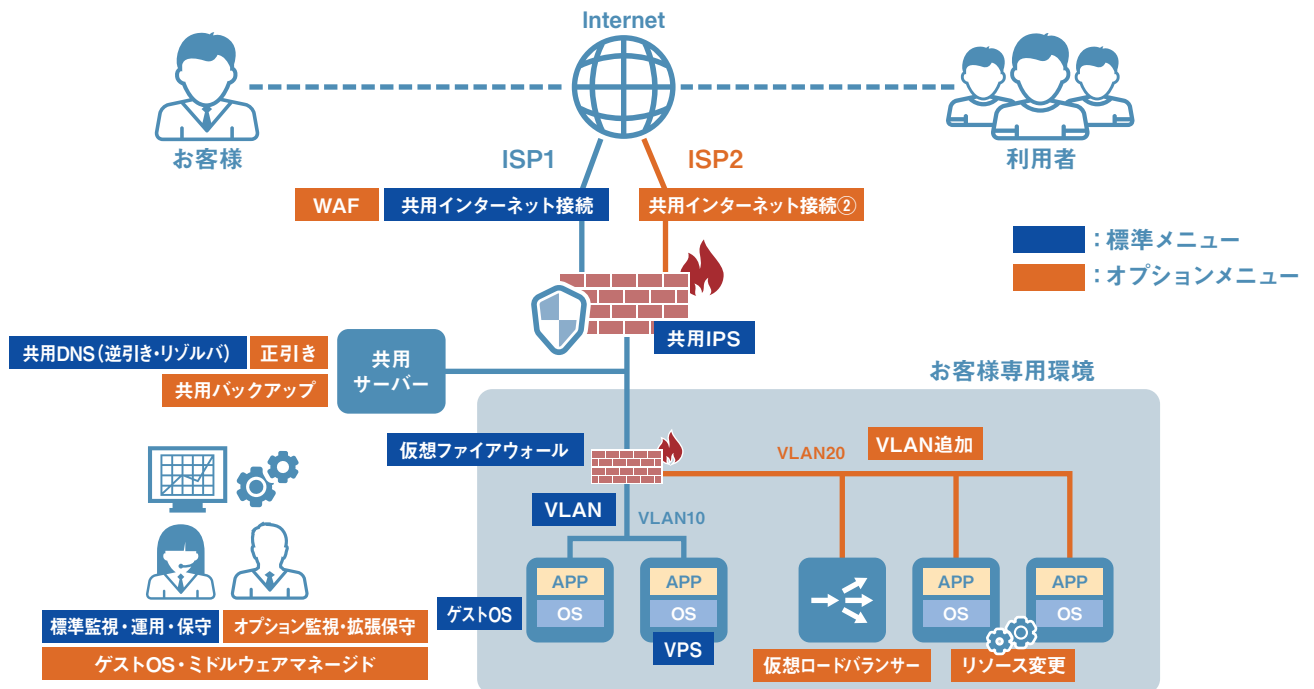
Internet

お客様

利用者

ISP1

ISP2

WAF

共用インターネット接続

共用インターネット接続②

：標準メニュー

：オプションメニュー

共用IPS

共用DNS（逆引き・リゾルバ）

正引き

共用サーバー

共用バックアップ

お客様専用環境

仮想ファイアウォール

VLAN20

VLAN追加

VLAN

VLAN10

APP

OS

APP

OS

APP

OS

APP

OS

ゲストOS

VPS

仮想ロードバランサー

リソース変更

標準監視・運用・保守

オプション監視・拡張保守

ゲストOS・ミドルウェアマネージド